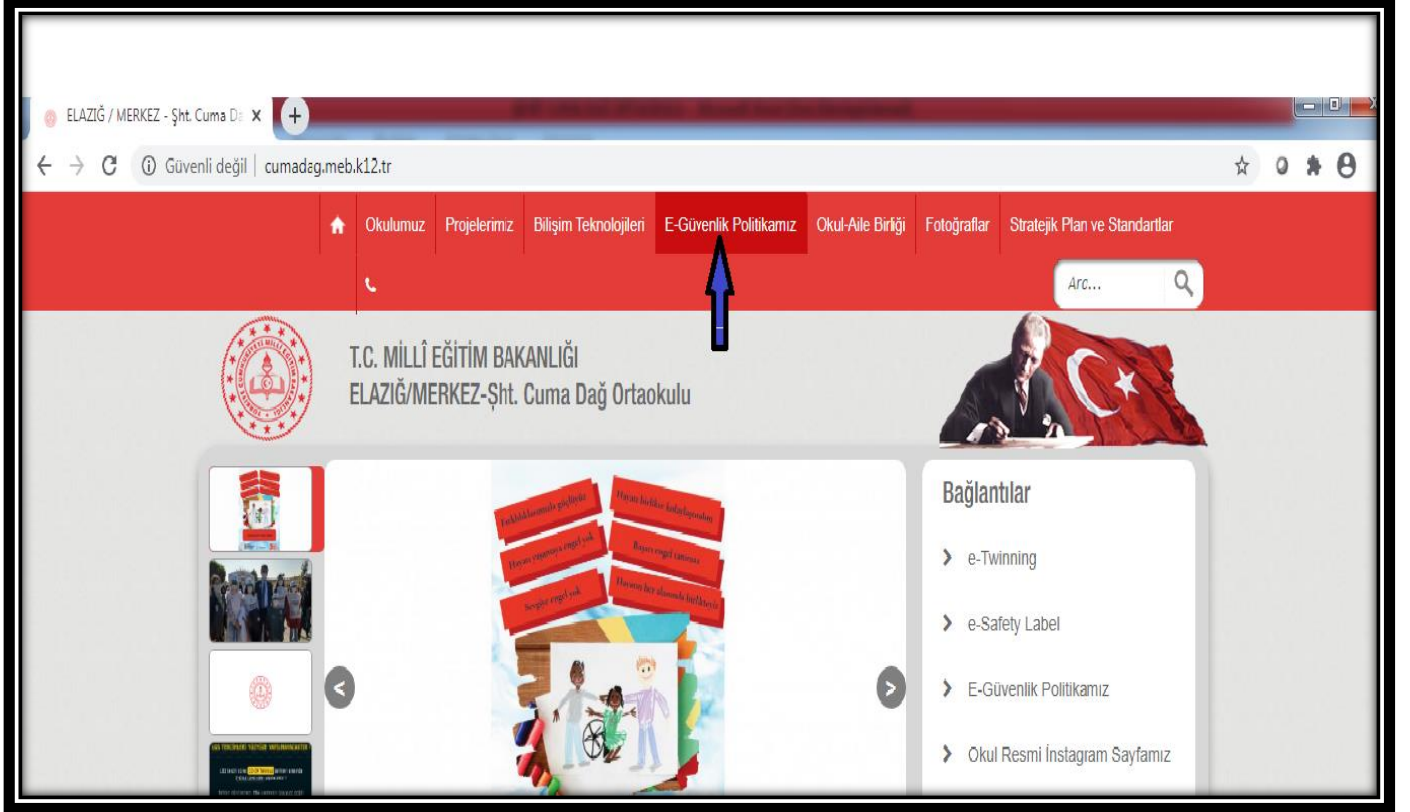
ELAZIĞ / MERKEZ - Şht. Cuma Da X

Güvenli değil | cumadag.meb.k12.tr

Okulumuz Projelerimiz Bilişim Teknolojileri E-Güvenlik Politikamız Okul-Aile Birliği Fotoğraflar Stratejik Plan ve Standartlar

Arc...

T.C. MİLLÎ EĞİTİM BAKANLIĞI
ELAZIĞ/MERKEZ-Şht. Cuma Dağ Ortaokulu

Bağlantılar

e-Twinning

e-Safety Label

E-Güvenlik Politikamız

Okul Resmi İnstagram Sayfamız